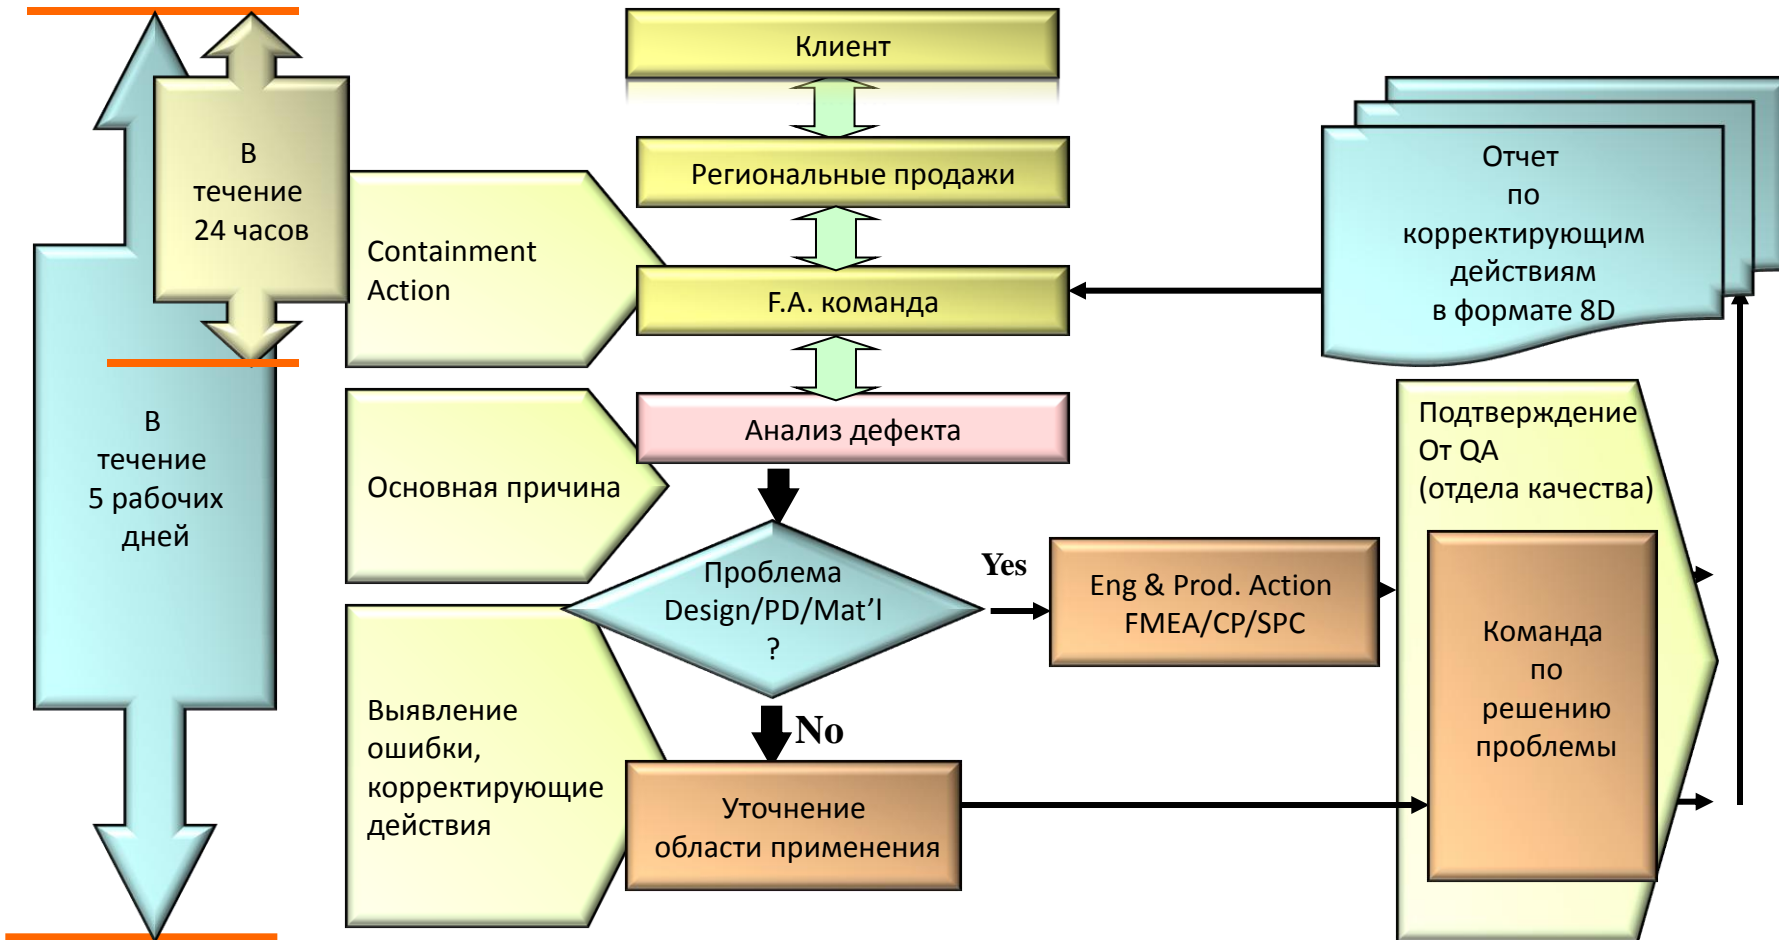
Клиент

Региональные продажи

F.A. команда

Анализ дефекта

В течение 24 часов

Containment Action

В течение 5 рабочих дней

Основная причина

Проблема Design/PD/Mat’l ?

Yes

Eng & Prod. Action FMEA/CP/SPC

No

Выявление ошибки, корректирующие действия

Уточнение области применения

Отчет по корректирующим действиям в формате 8D

Подтверждение От QA (отдела качества)

Команда по решению проблемы